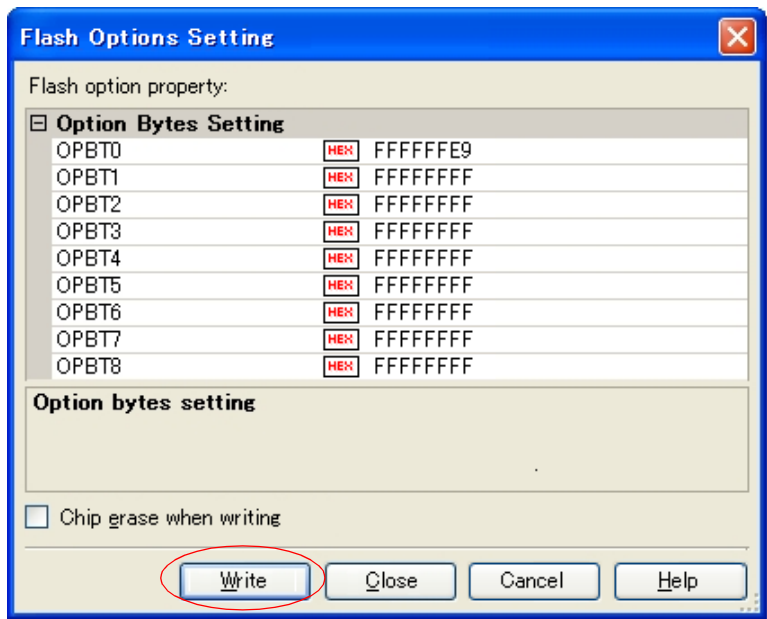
Flash Options Setting

Flash option property:

⊟ Option Bytes Setting

| | | |
|---|---|---|
| OPBT0 | HEX | FFFFFFE9 |
| OPBT1 | HEX | FFFFFFFF |
| OPBT2 | HEX | FFFFFFFF |
| OPBT3 | HEX | FFFFFFFF |
| OPBT4 | HEX | FFFFFFFF |
| OPBT5 | HEX | FFFFFFFF |
| OPBT6 | HEX | FFFFFFFF |
| OPBT7 | HEX | FFFFFFFF |
| OPBT8 | HEX | FFFFFFFF |

Option bytes setting

Chip erase when writing

Write Close Cancel Help